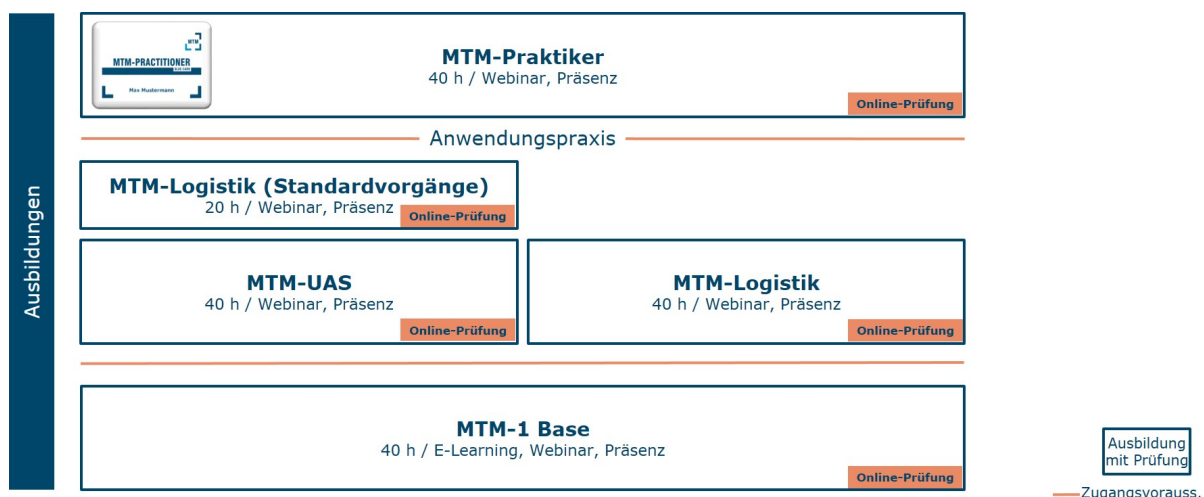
Ausbildungen

MTM
MTM-PRACTITIONER
Max Mustermann

MTM-Praktiker
40 h / Webinar, Präsenz
Online-Prüfung

Anwendungspraxis

MTM-Logistik (Standardvorgänge)
20 h / Webinar, Präsenz
Online-Prüfung

MTM-UAS
40 h / Webinar, Präsenz
Online-Prüfung

MTM-Logistik
40 h / Webinar, Präsenz
Online-Prüfung

MTM-1 Base
40 h / E-Learning, Webinar, Präsenz
Online-Prüfung

Ausbildung mit Prüfung

Zugangsvorauss.